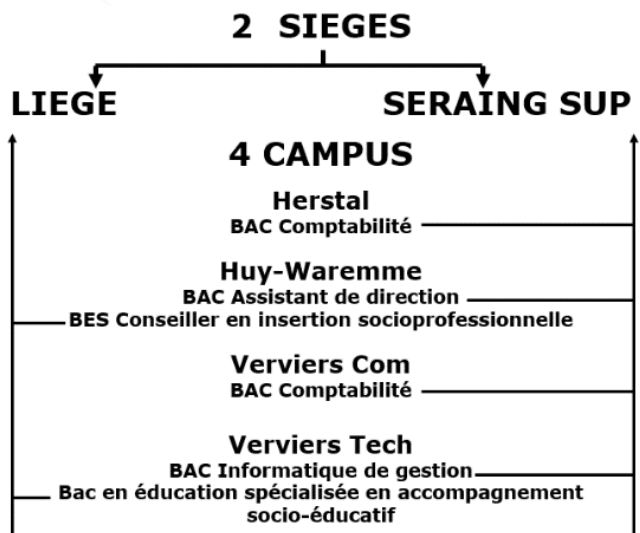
2 SIEGES

LIEGE

SERAING SUP

4 CAMPUS

Herstal
BAC Comptabilité

Huy-Waremme
BAC Assistant de direction
BES Conseiller en insertion socioprofessionnelle

Verviers Com
BAC Comptabilité

Verviers Tech
BAC Informatique de gestion
Bac en éducation spécialisée en accompagnement socio-éducatif